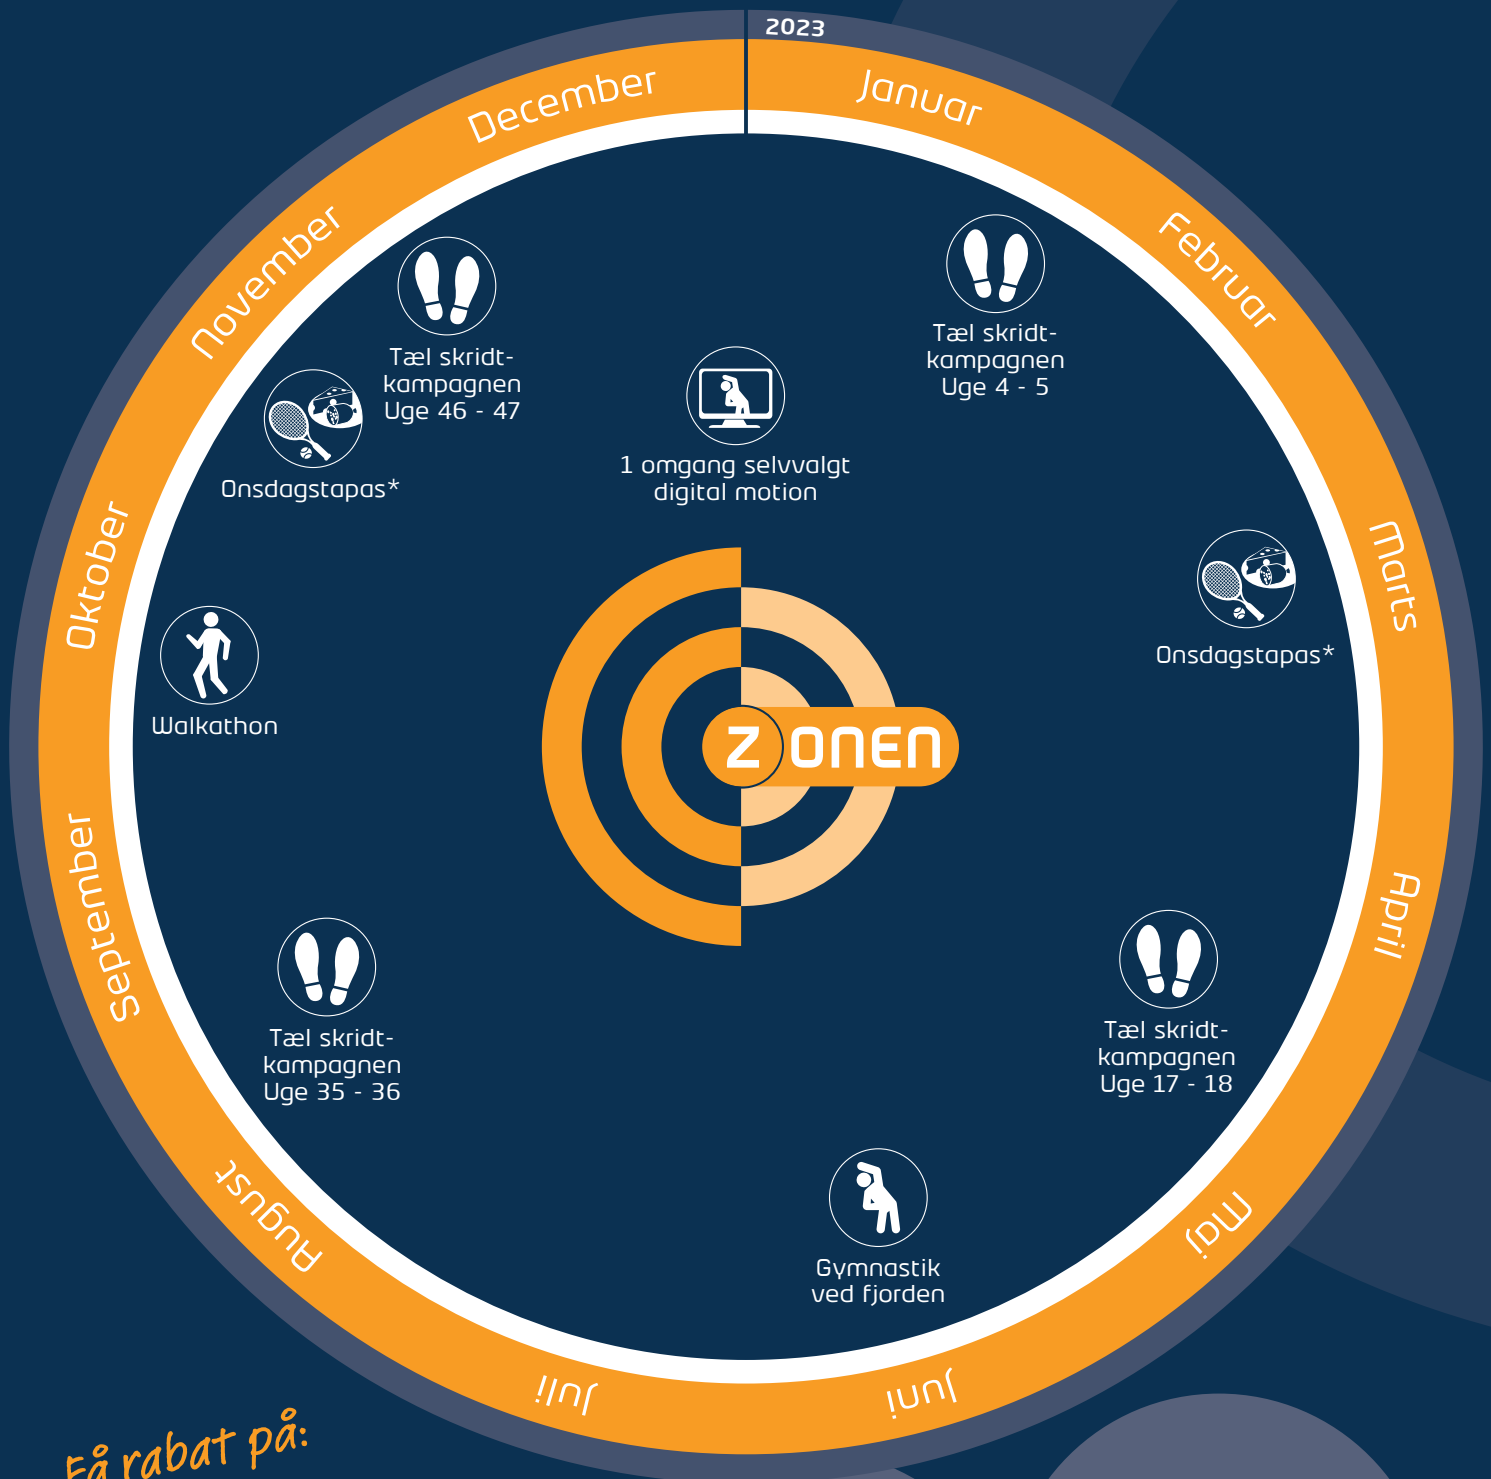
2023

Januar

Februar

Marts

April

Maj

Juni

Juli

August

September

Oktober

November

December

Tæl skridt-kampagnen
Uge 4 - 5

Onsdagstapas*

Tæl skridt-kampagnen
Uge 17 - 18

Gymnastik
ved fjorden

Tæl skridt-kampagnen
Uge 35 - 36

Walkathon

Onsdagstapas*

Tæl skridt-kampagnen
Uge 46 - 47

1 omgang selvvalgt
digital motion

ZONEN

Få rabat på: